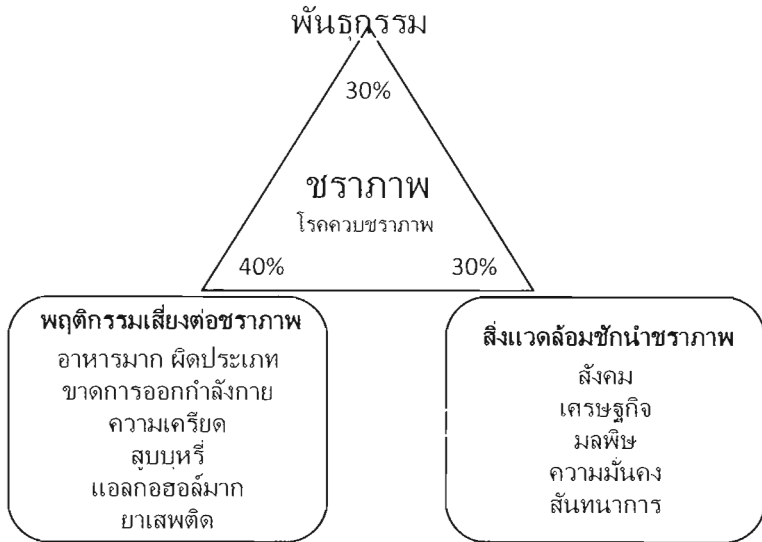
พันธุกรรม

30%

ชราภาพ
โรคควบชราภาพ

40%

30%

พฤติกรรมเสี่ยงต่อชราภาพ
อาหารมาก ผิดประเภท
ขาดการออกกำลังกาย
ความเครียด
สูบบุหรี่
แอลกอฮอล์มาก
ยาเสพติด

สิ่งแวดล้อมชักนำชราภาพ
สังคม
เศรษฐกิจ
มลพิษ
ความมั่นคง
สันทนาการ